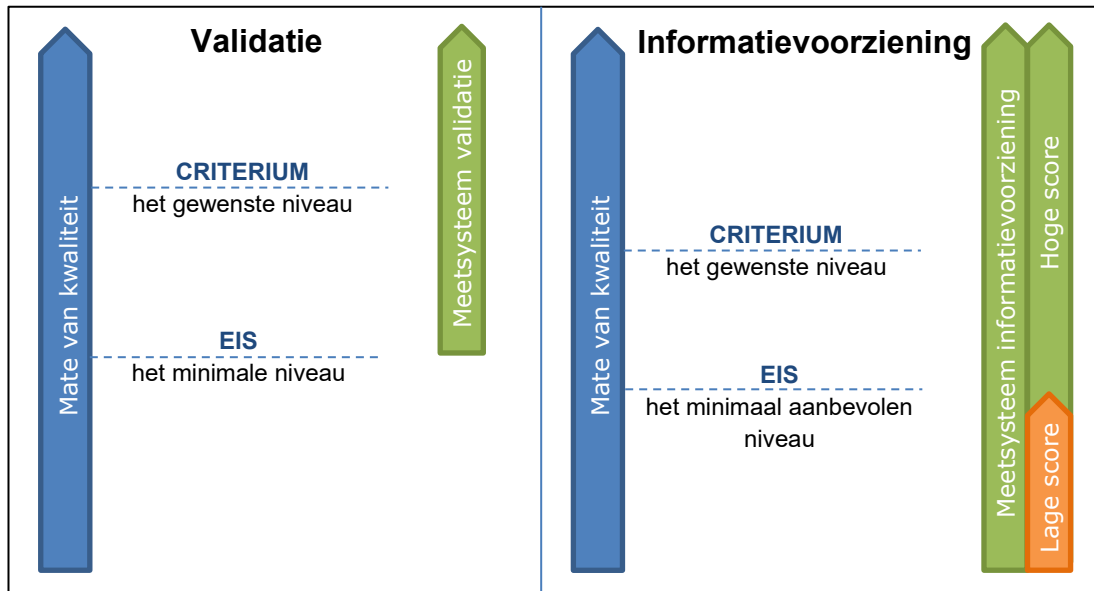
Validatie

Mate van kwaliteit

CRITERIUM
het gewenste niveau

EIS
het minimale niveau

Meetsysteem validatie

Informatievoorziening

Mate van kwaliteit

CRITERIUM
het gewenste niveau

EIS
het minimaal aanbevolen niveau

Meetsysteem informatievoorziening

Hoge score

Lage score